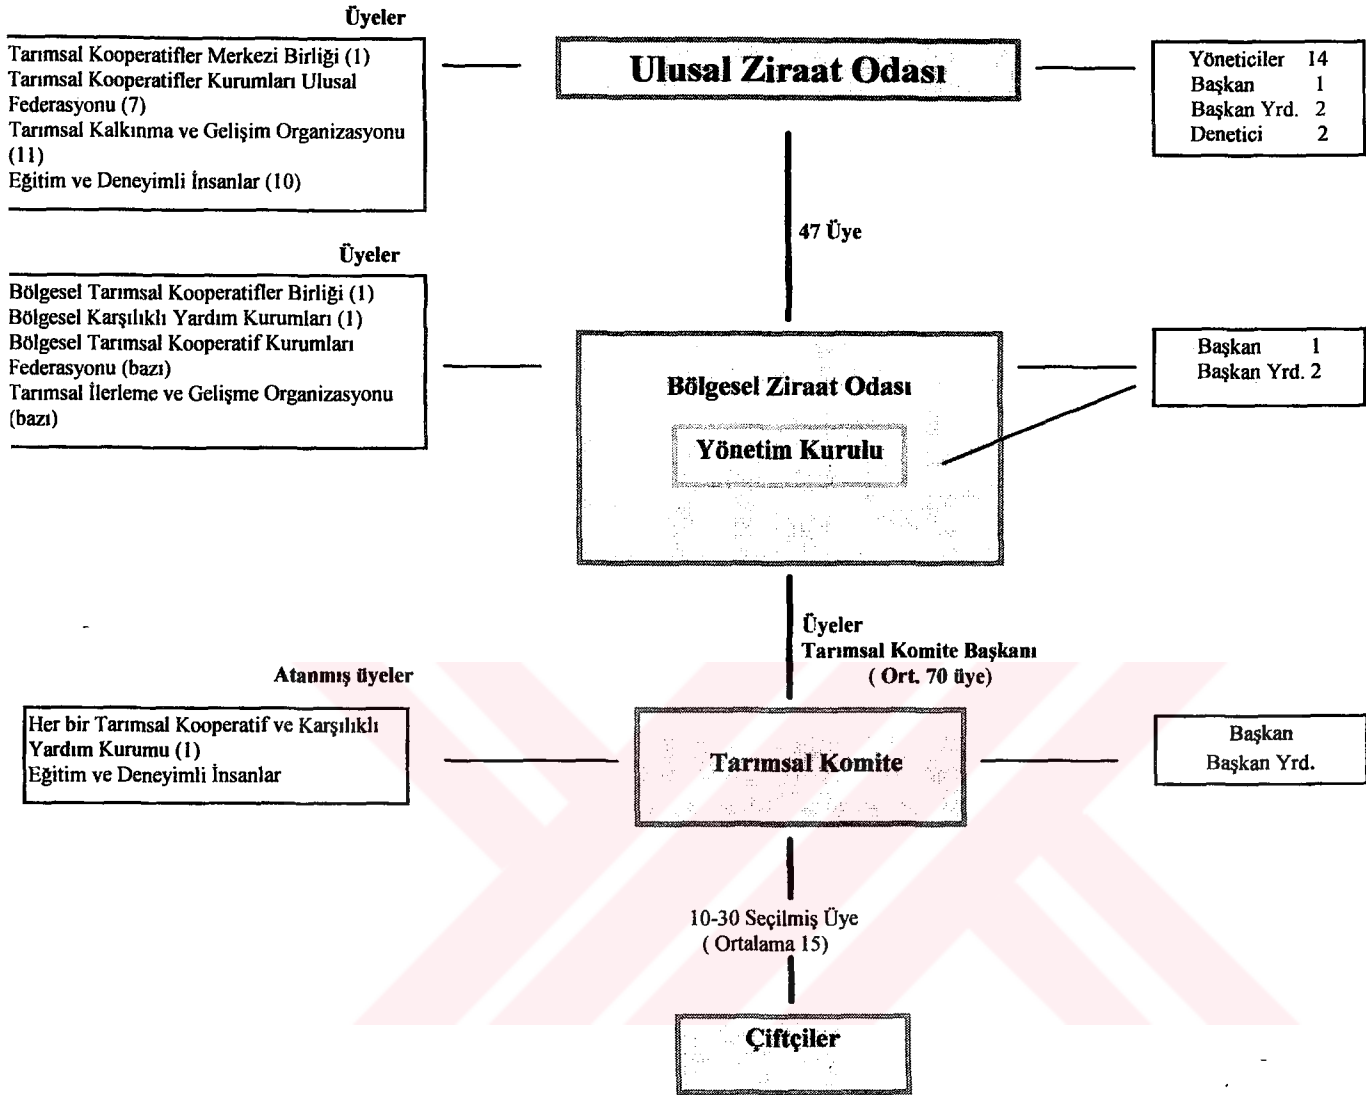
Üyeler

Tarımsal Kooperatifler Merkezi Birliği (1)
Tarımsal Kooperatifler Kurumları Ulusal Federasyonu (7)
Tarımsal Kalkınma ve Gelişim Organizasyonu (11)
Eğitim ve Deneyimli İnsanlar (10)

Ulusal Ziraat Odası

Yöneticiler 14
Başkan 1
Başkan Yrd. 2
Denetici 2

47 Üye

Üyeler

Bölgesel Tarımsal Kooperatifler Birliği (1)
Bölgesel Karşılıklı Yardım Kurumları (1)
Bölgesel Tarımsal Kooperatif Kurumları Federasyonu (bazı)
Tarımsal İlerleme ve Gelişme Organizasyonu (bazı)

Bölgesel Ziraat Odası

Yönetim Kurulu

Başkan 1
Başkan Yrd. 2

Üyeler
Tarımsal Komite Başkanı
( Ort. 70 üye)

Atanmış üyeler

Her bir Tarımsal Kooperatif ve Karşılıklı Yardım Kurumu (1)
Eğitim ve Deneyimli İnsanlar

Tarımsal Komite

Başkan
Başkan Yrd.

10-30 Seçilmiş Üye
( Ortalama 15)

Çiftçiler